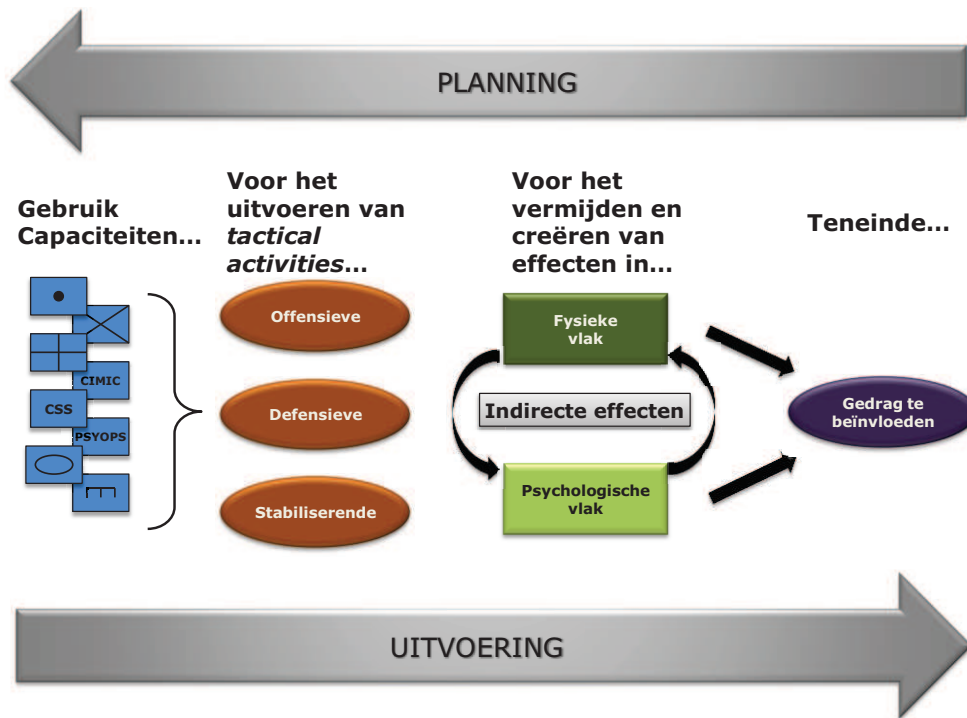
PLANNING

Gebruik Capaciteiten…

Voor het uitvoeren van *tactical activities*…

Voor het vermijden en creëren van effecten in…

Teneinde…

CIMIC
CSS
PSYOPS

Offensieve

Defensieve

Stabiliserende

Fysieke vlak

Indirecte effecten

Psychologische vlak

Gedrag te beïnvloeden

UITVOERING